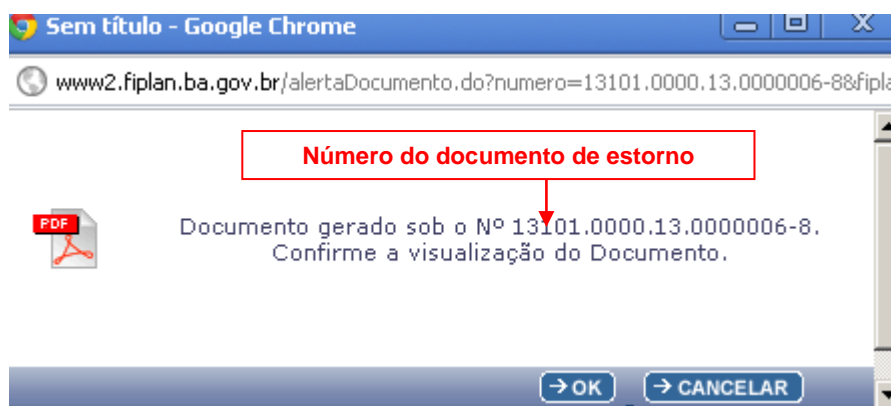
Sem título - Google Chrome

www2.fiplan.ba.gov.br/alertaDocumento.do?numero=13101.0000.13.0000006-8&fipla

Número do documento de estorno

PDF

Documento gerado sob o Nº 13101.0000.13.0000006-8.
Confirme a visualização do Documento.

→OK → CANCELAR